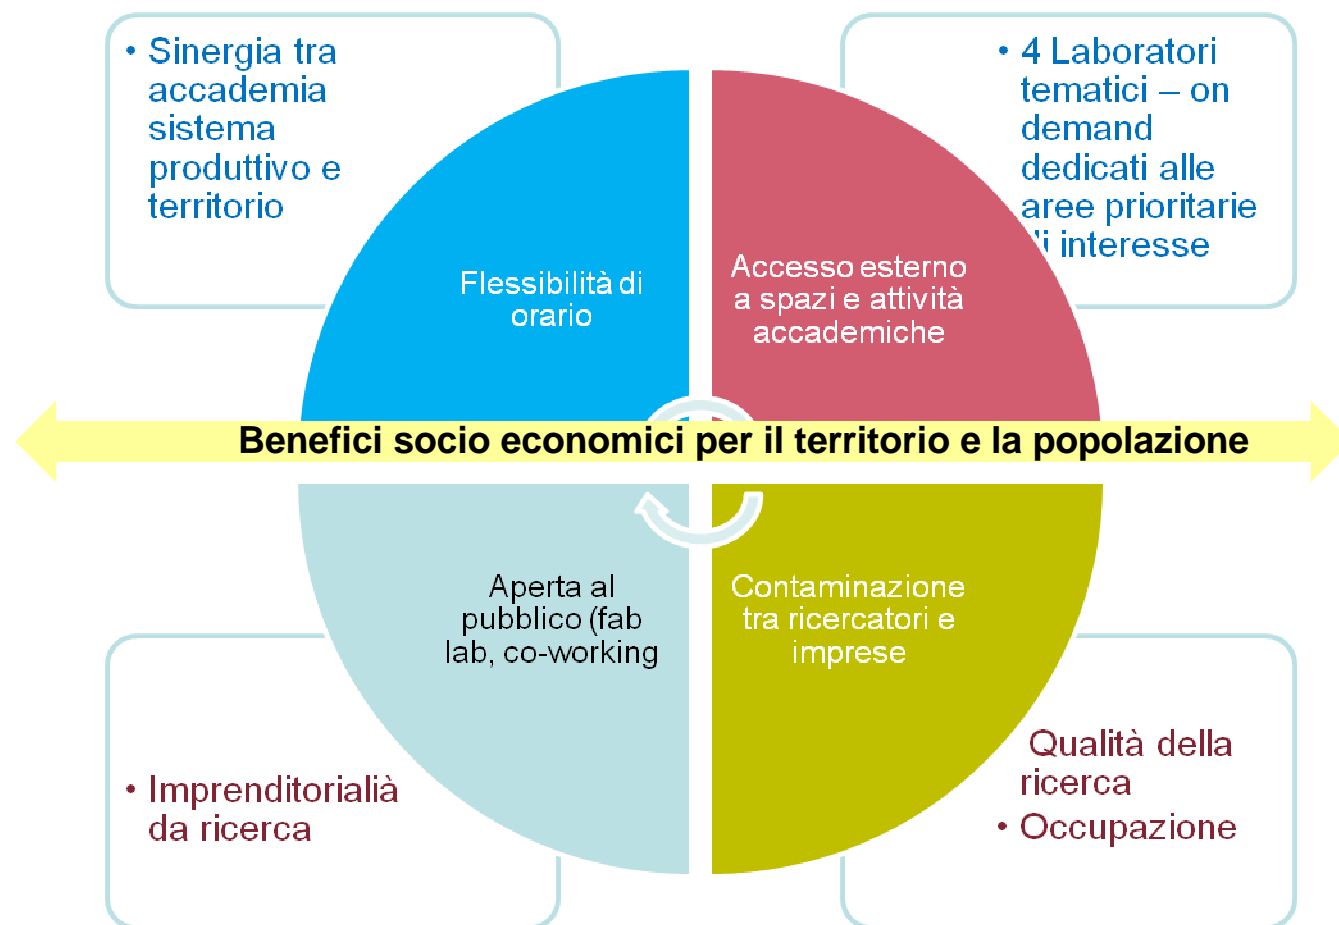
• Sinergia tra accademia sistema produttivo e territorio

• 4 Laboratori tematici – on demand dedicati alle aree prioritarie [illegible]i interesse

Flessibilità di orario

Accesso esterno a spazi e attività accademiche

Benefici socio economici per il territorio e la popolazione

Aperta al pubblico (fab lab, co-working

Contaminazione tra ricercatori e imprese

• Imprenditorialià da ricerca

Qualità della ricerca

• Occupazione